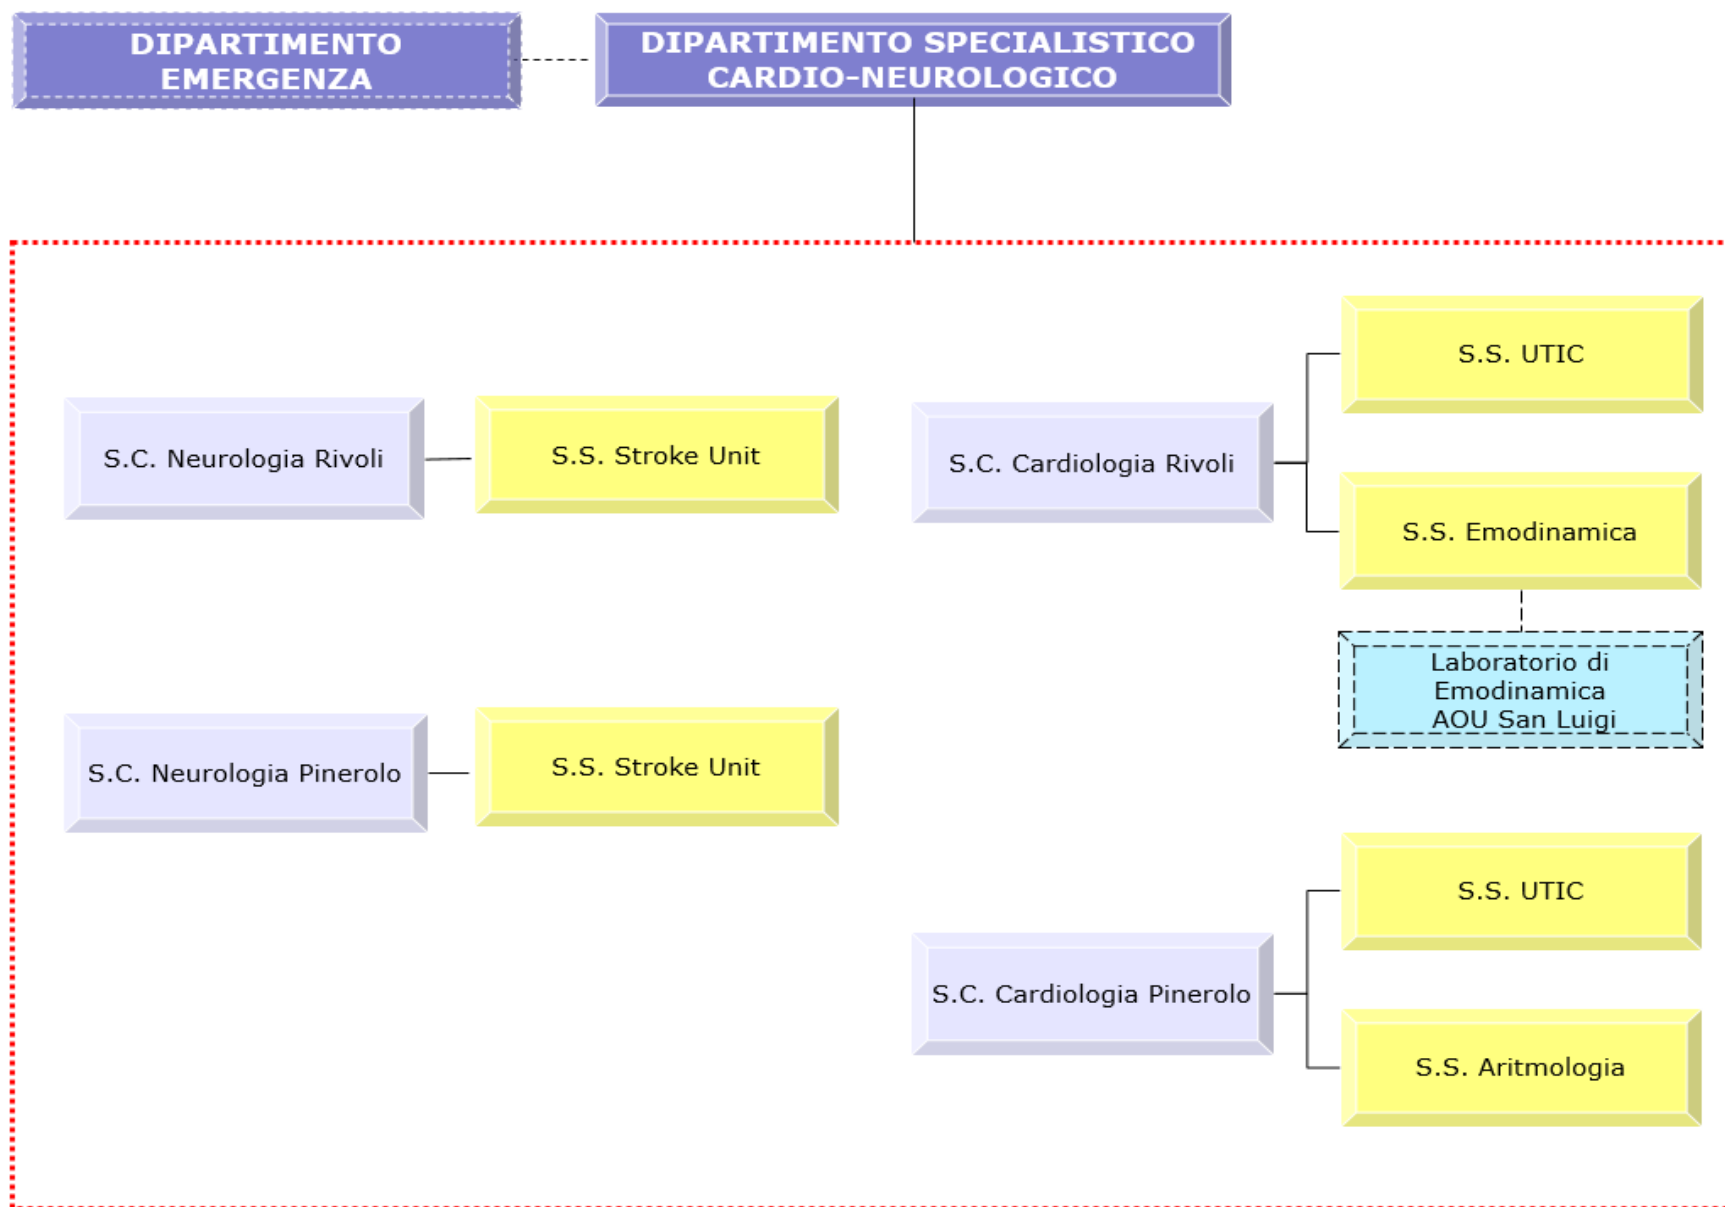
DIPARTIMENTO EMERGENZA

DIPARTIMENTO SPECIALISTICO CARDIO-NEUROLOGICO

S.C. Neurologia Rivoli

S.S. Stroke Unit

S.C. Cardiologia Rivoli

S.S. UTIC

S.S. Emodinamica

Laboratorio di Emodinamica AOU San Luigi

S.C. Neurologia Pinerolo

S.S. Stroke Unit

S.C. Cardiologia Pinerolo

S.S. UTIC

S.S. Aritmologia